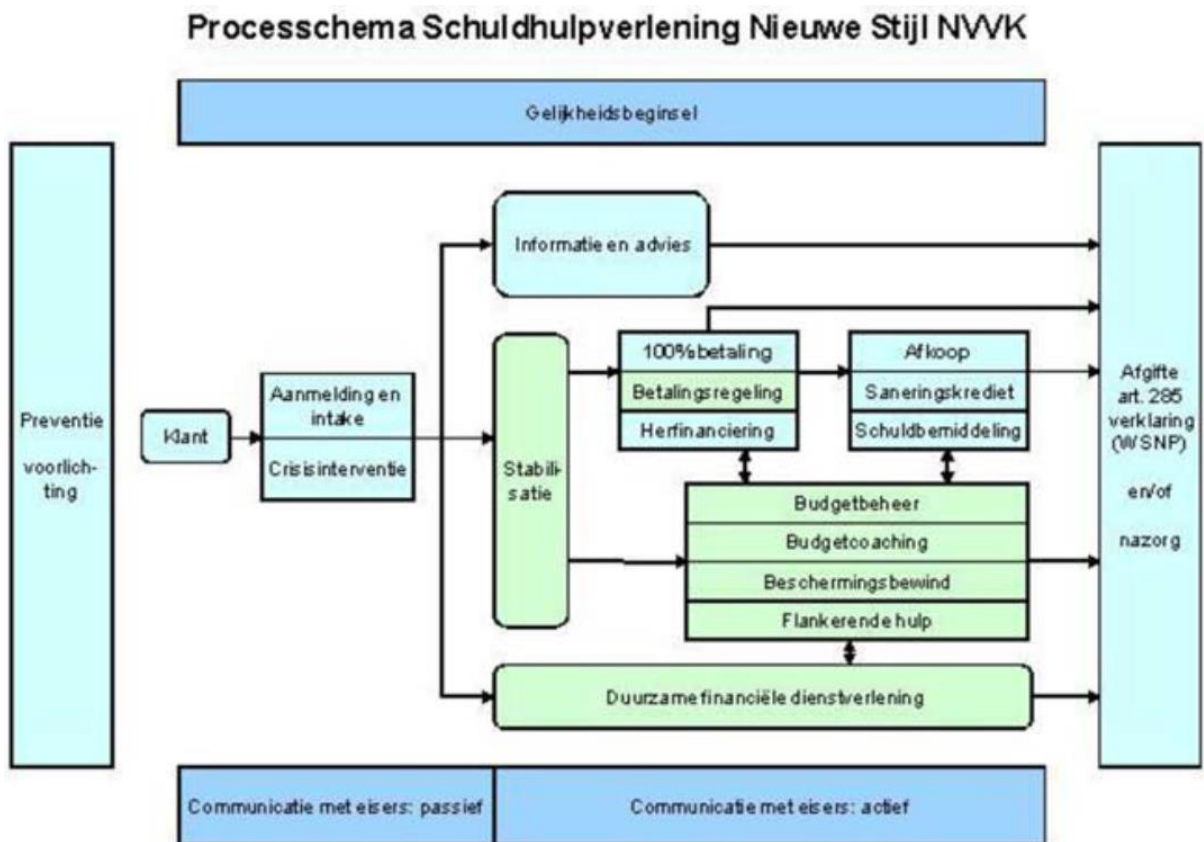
Processchema Schuldhulpverlening Nieuwe Stijl NVVK

Gelijkheidsbeginsel

Preventie

voorlichting

Klant

Aanmelding en intake

Crisisinterventie

Informatie en advies

Stabilisatie

100% betaling

Betalingsregeling

Herfinanciering

Afkoop

Saneringskrediet

Schuldbemiddeling

Budgetbeheer

Budgetcoaching

Beschermingsbewind

Flankerende hulp

Duurzame financiële dienstverlening

Afgifte art. 285 verklaring (WSNP)

en/of

nazorg

Communicatie met eisers: passief

Communicatie met eisers: actief